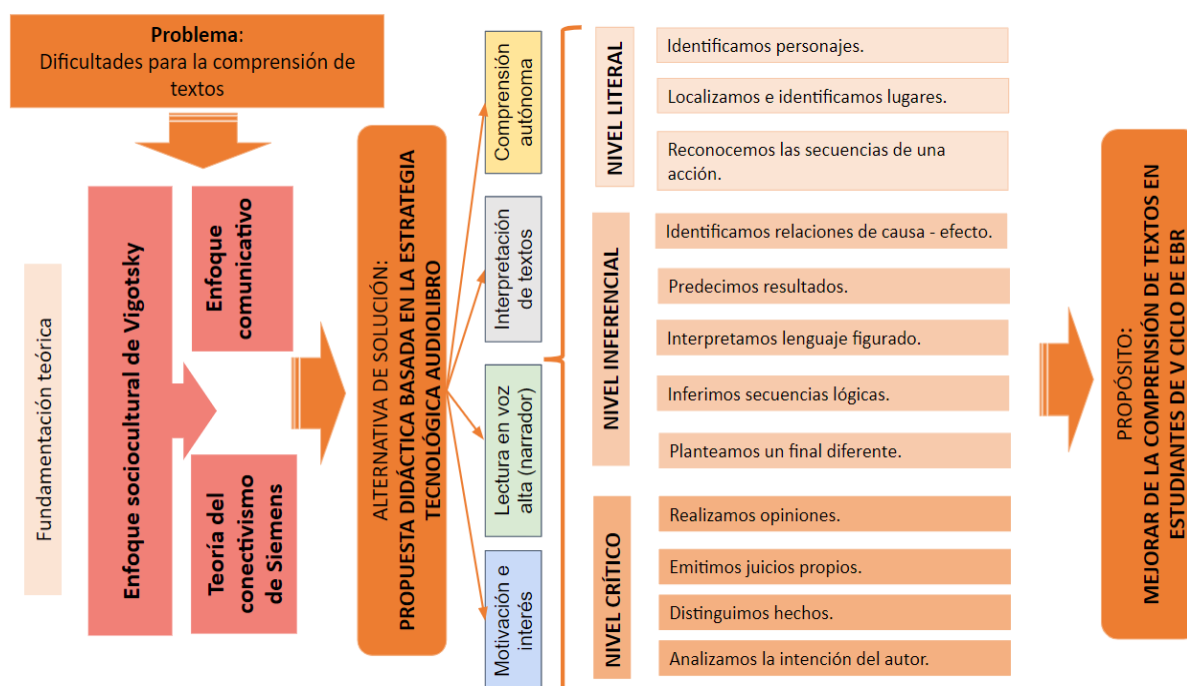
**Problema**:
Dificultades para la comprensión de textos

Fundamentación teórica

Enfoque sociocultural de Vigotsky

Enfoque comunicativo

Teoría del conectivismo de Siemens

ALTERNATIVA DE SOLUCIÓN:
PROPUESTA DIDÁCTICA BASADA EN LA ESTRATEGIA TECNOLÓGICA AUDIOLIBRO

Comprensión autónoma

Interpretación de textos

Lectura en voz alta (narrador)

Motivación e interés

NIVEL LITERAL

Identificamos personajes.

Localizamos e identificamos lugares.

Reconocemos las secuencias de una acción.

NIVEL INFERENCIAL

Identificamos relaciones de causa - efecto.

Predecimos resultados.

Interpretamos lenguaje figurado.

Inferimos secuencias lógicas.

Planteamos un final diferente.

NIVEL CRÍTICO

Realizamos opiniones.

Emitimos juicios propios.

Distinguimos hechos.

Analizamos la intención del autor.

PROPÓSITO:
MEJORAR DE LA COMPRENSIÓN DE TEXTOS EN ESTUDIANTES DE V CICLO DE EBR